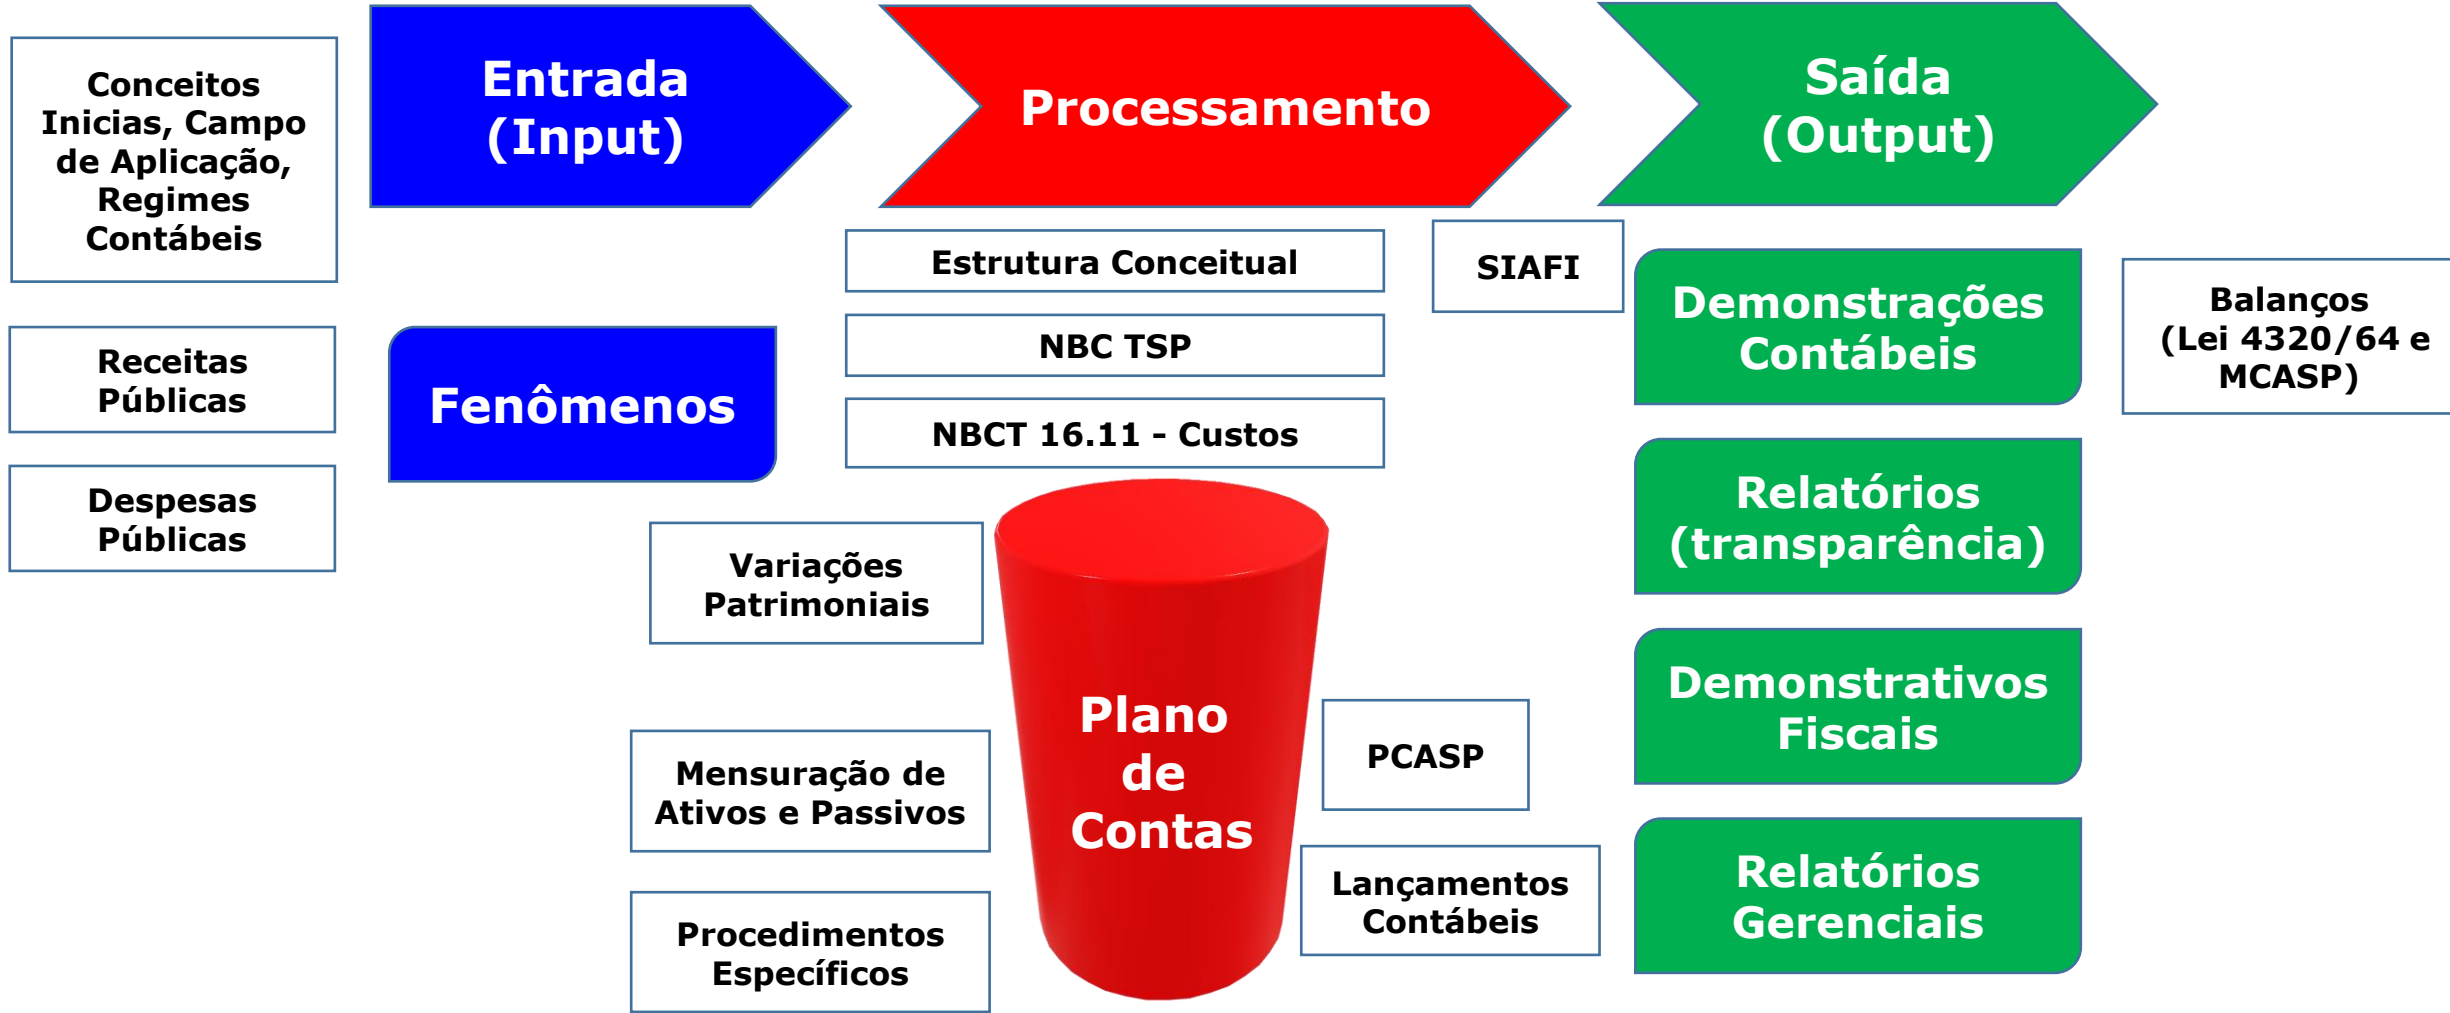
Conceitos Inicias, Campo de Aplicação, Regimes Contábeis

Entrada (Input)

Processamento

Saída (Output)

Receitas Públicas

Despesas Públicas

Fenômenos

Estrutura Conceitual

NBC TSP

NBCT 16.11 - Custos

SIAFI

Demonstrações Contábeis

Balanços (Lei 4320/64 e MCASP)

Relatórios (transparência)

Demonstrativos Fiscais

Relatórios Gerenciais

Variações Patrimoniais

Mensuração de Ativos e Passivos

Procedimentos Específicos

Plano de Contas

PCASP

Lançamentos Contábeis